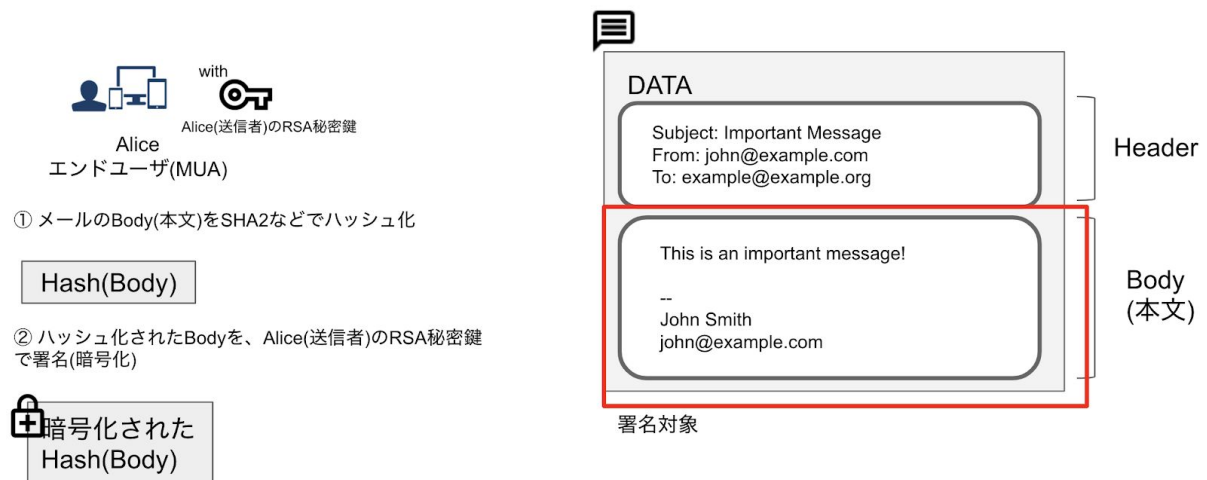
with

Alice(送信者)のRSA秘密鍵

Alice
エンドユーザ(MUA)

① メールのBody(本文)をSHA2などでハッシュ化

Hash(Body)

② ハッシュ化されたBodyを、Alice(送信者)のRSA秘密鍵で署名(暗号化)

暗号化された
Hash(Body)

DATA

Subject: Important Message
From: john@example.com
To: example@example.org

Header

This is an important message!

--
John Smith
john@example.com

Body
(本文)

署名対象